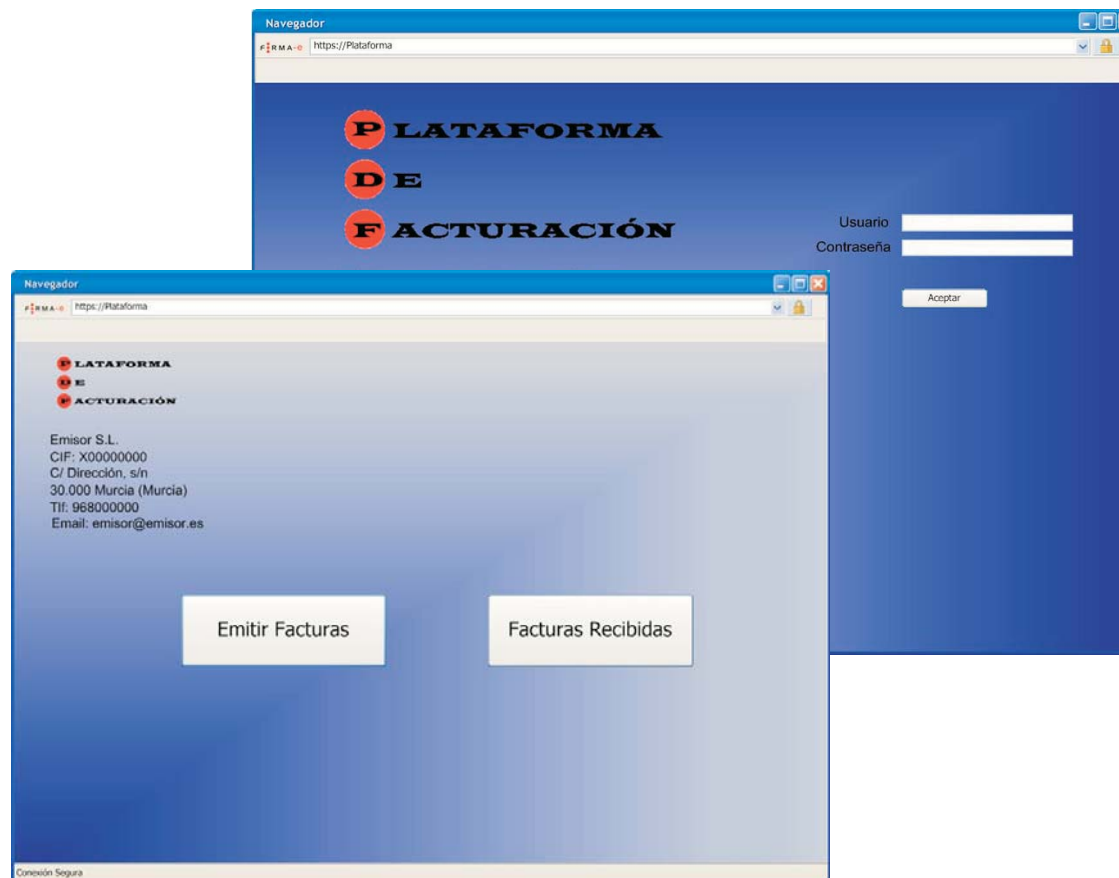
Navegador
FIRMA-e https://Plataforma

PLATAFORMA
DE
FACTURACIÓN

Usuario
Contraseña

Aceptar

Navegador
FIRMA-e https://Plataforma

PLATAFORMA
DE
FACTURACIÓN

Emisor S.L.
CIF: X00000000
C/ Dirección, s/n
30.000 Murcia (Murcia)
Tlf: 968000000
Email: emisor@emisor.es

Emitir Facturas

Facturas Recibidas

Conexión Segura